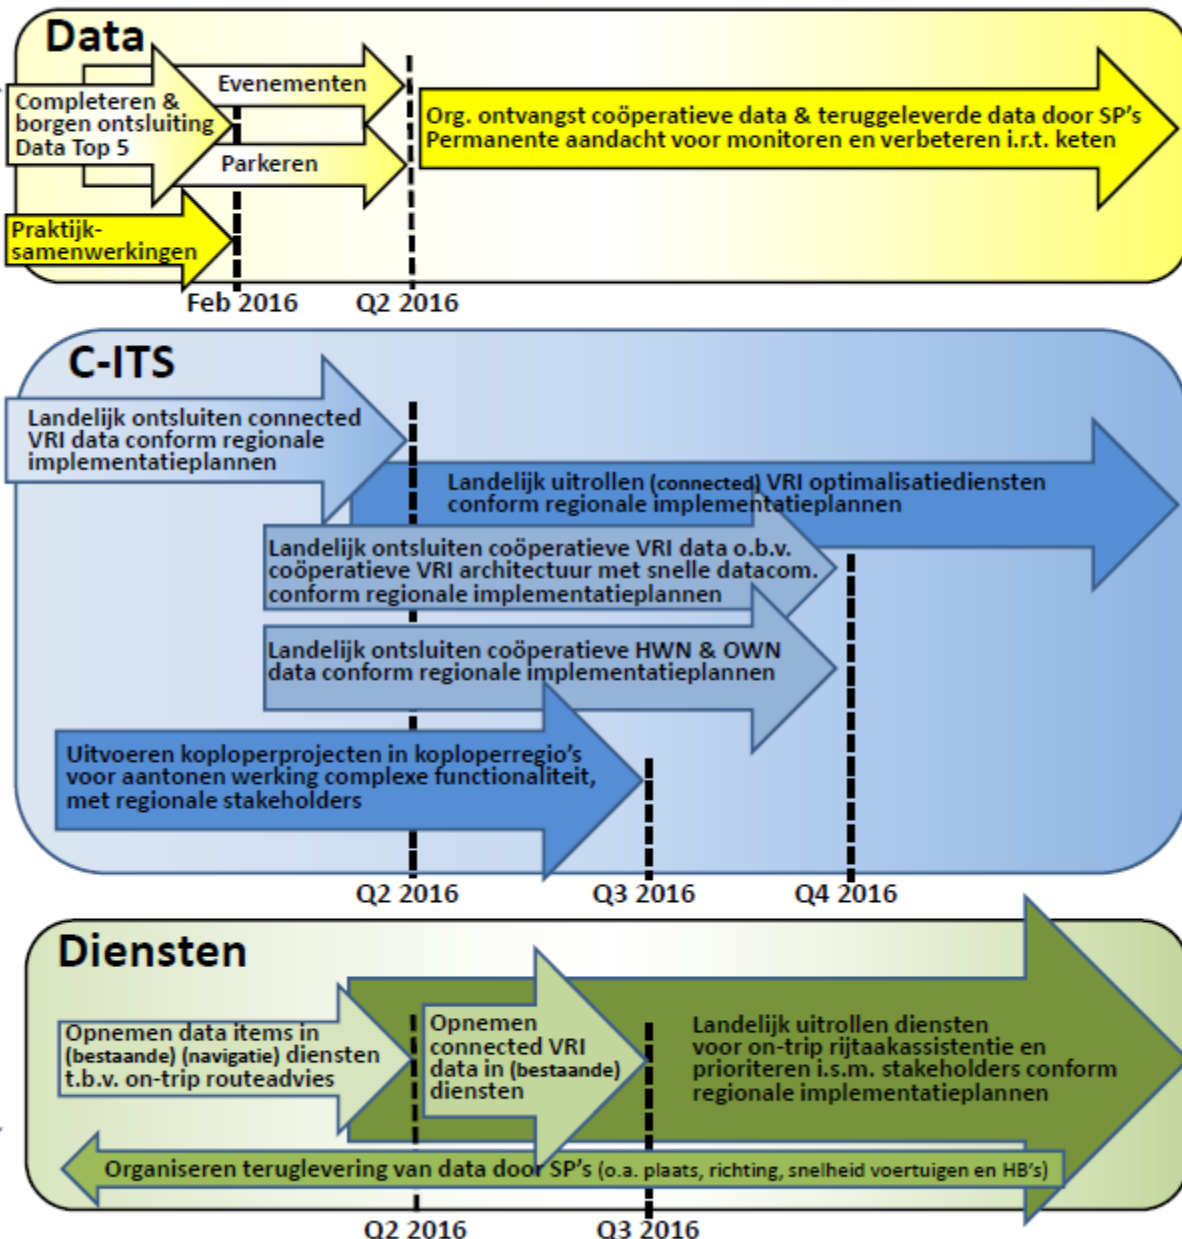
Data

Completeren & borgen ontsluiting Data Top 5

Evenementen

Parkeren

Org. ontvangst coöperatieve data & teruggeleverde data door SP's
Permanente aandacht voor monitoren en verbeteren i.r.t. keten

Praktijk-samenwerkingen

Feb 2016

Q2 2016

C-ITS

Landelijk ontsluiten connected VRI data conform regionale implementatieplannen

Landelijk uitrollen (connected) VRI optimalisatiediensten conform regionale implementatieplannen

Landelijk ontsluiten coöperatieve VRI data o.b.v. coöperatieve VRI architectuur met snelle datacom. conform regionale implementatieplannen

Landelijk ontsluiten coöperatieve HWN & OWN data conform regionale implementatieplannen

Uitvoeren koploperprojecten in koploperregio's voor aantonen werking complexe functionaliteit, met regionale stakeholders

Q2 2016

Q3 2016

Q4 2016

Diensten

Opnemen data items in (bestaande) (navigatie) diensten t.b.v. on-trip routeadvies

Opnemen connected VRI data in (bestaande) diensten

Landelijk uitrollen diensten voor on-trip rijtaakassistentie en prioriteren i.s.m. stakeholders conform regionale implementatieplannen

Organiseren teruglevering van data door SP's (o.a. plaats, richting, snelheid voertuigen en HB's)

Q2 2016

Q3 2016